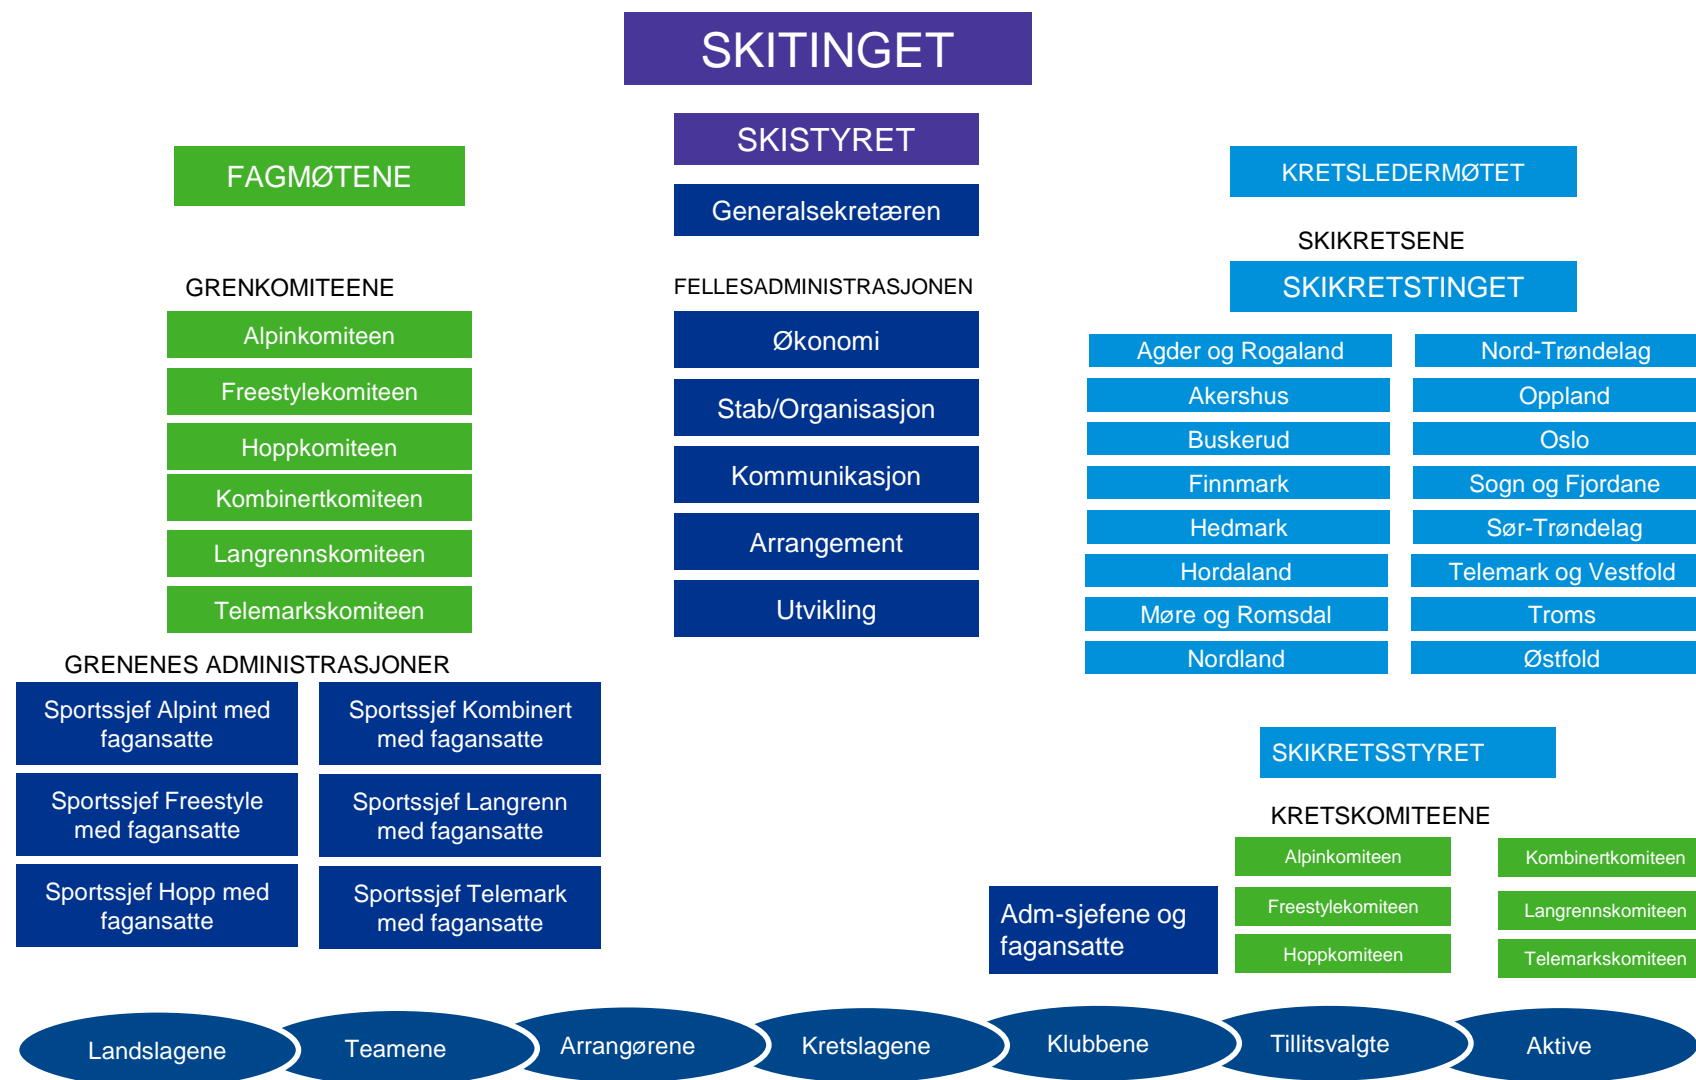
SKITINGET

SKISTYRET

Generalsekretæren

FAGMØTENE

KRETSLEDERMØTET

SKIKRETSENE

SKIKRETSTINGET

GRENKOMITEENE

Alpinkomiteen

Freestylekomiteen

Hoppkomiteen

Kombinertkomiteen

Langrennskomiteen

Telemarkskomiteen

FELLESADMINISTRASJONEN

Økonomi

Stab/Organisasjon

Kommunikasjon

Arrangement

Utvikling

Agder og Rogaland

Akershus

Buskerud

Finnmark

Hedmark

Hordaland

Møre og Romsdal

Nordland

Nord-Trøndelag

Oppland

Oslo

Sogn og Fjordane

Sør-Trøndelag

Telemark og Vestfold

Troms

Østfold

GRENENES ADMINISTRASJONER

Sportssjef Alpint med fagansatte

Sportssjef Kombinert med fagansatte

Sportssjef Freestyle med fagansatte

Sportssjef Langrenn med fagansatte

Sportssjef Hopp med fagansatte

Sportssjef Telemark med fagansatte

SKIKRETSSTYRET

KRETSKOMITEENE

Alpinkomiteen

Freestylekomiteen

Hoppkomiteen

Kombinertkomiteen

Langrennskomiteen

Telemarkskomiteen

Adm-sjefene og fagansatte

Landslagene

Teamene

Arrangørene

Kretslagene

Klubbene

Tillitsvalgte

Aktive